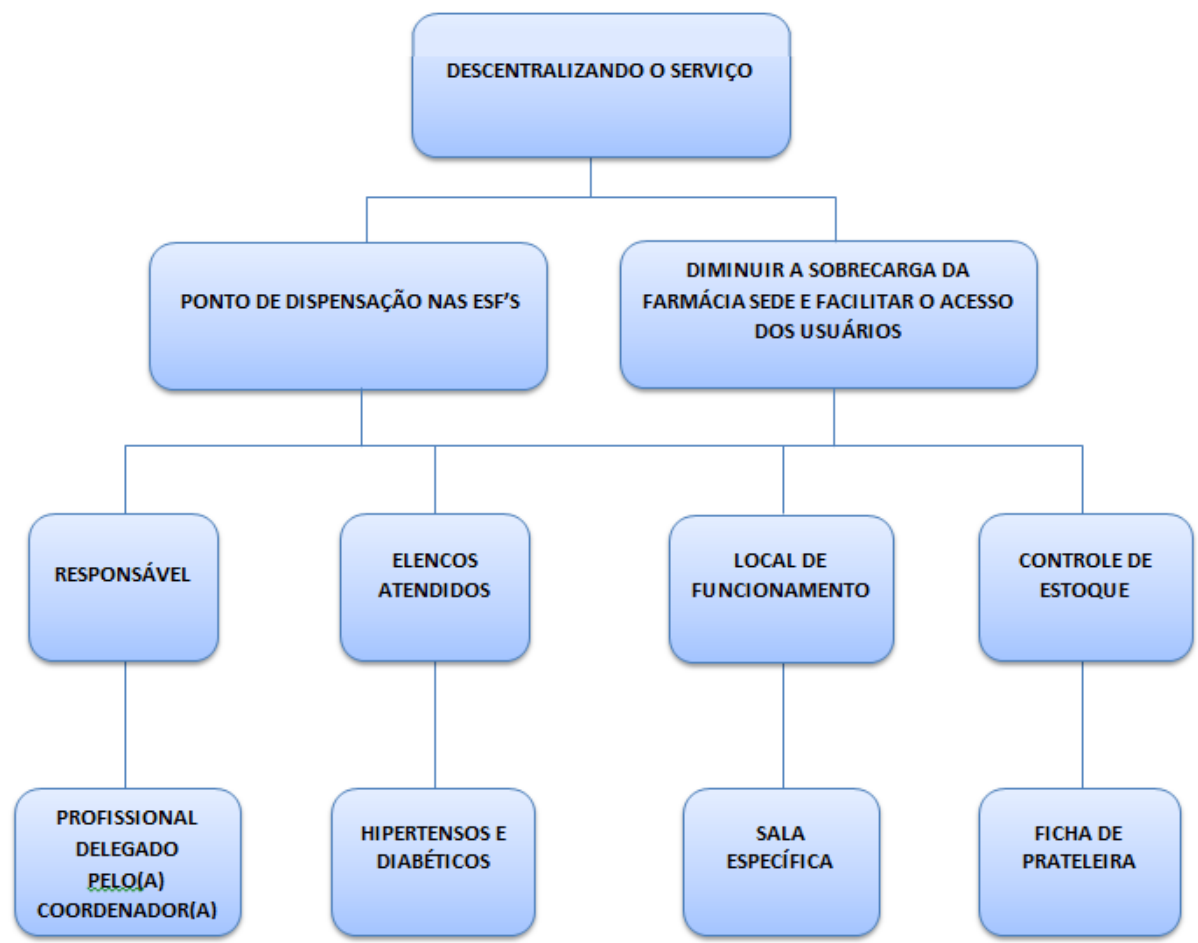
DESCENTRALIZANDO O SERVIÇO

PONTO DE DISPENSAÇÃO NAS ESF'S

DIMINUIR A SOBRECARGA DA FARMÁCIA SEDE E FACILITAR O ACESSO DOS USUÁRIOS

RESPONSÁVEL

ELENCOS ATENDIDOS

LOCAL DE FUNCIONAMENTO

CONTROLE DE ESTOQUE

PROFISSIONAL DELEGADO PELO(A) COORDENADOR(A)

HIPERTENSOS E DIABÉTICOS

SALA ESPECÍFICA

FICHA DE PRATELEIRA